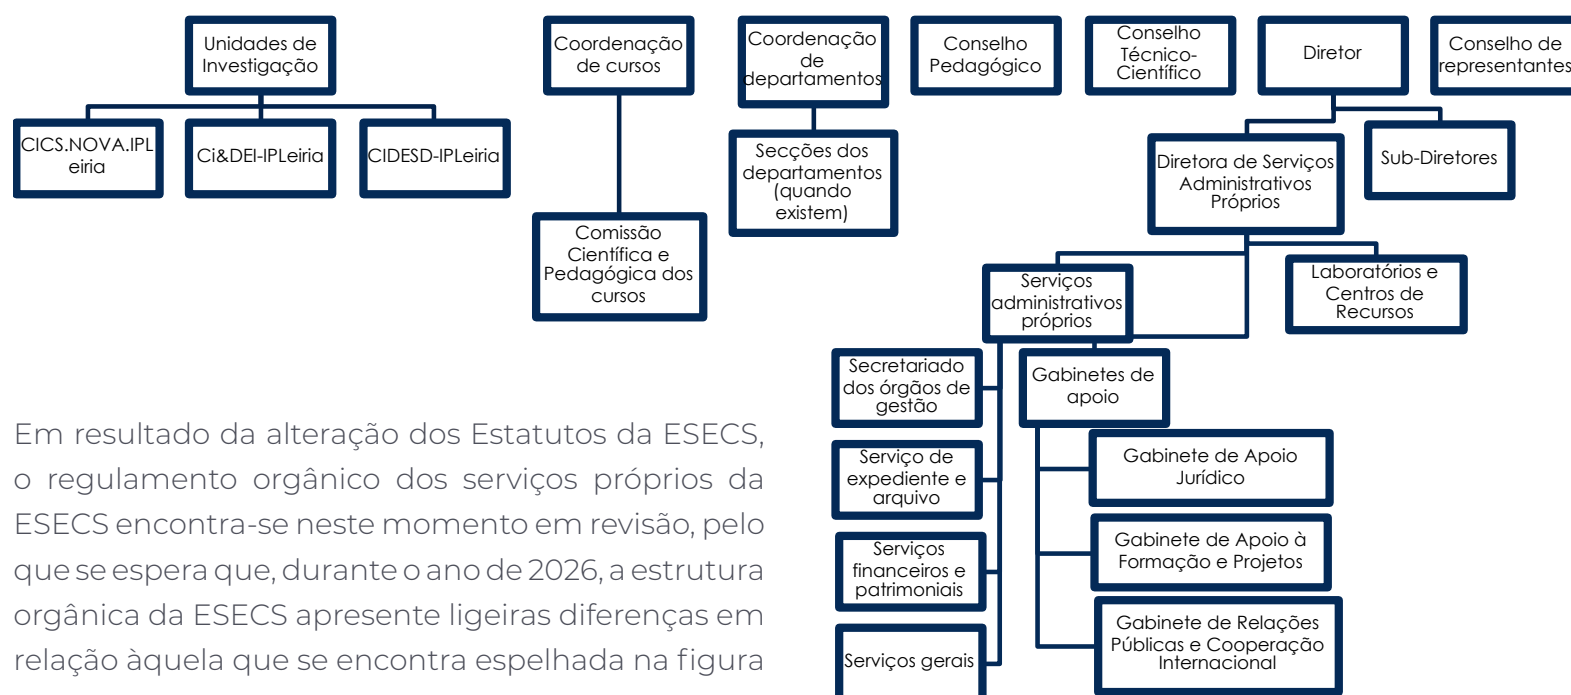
Unidades de Investigação

CICS.NOVA.IPLeiria

Ci&DEI-IPLeiria

CIDESD-IPLeiria

Coordenação de cursos

Comissão Científica e Pedagógica dos cursos

Coordenação de departamentos

Secções dos departamentos (quando existem)

Conselho Pedagógico

Conselho Técnico-Científico

Diretor

Conselho de representantes

Diretora de Serviços Administrativos Próprios

Sub-Diretores

Serviços administrativos próprios

Laboratórios e Centros de Recursos

Secretariado dos órgãos de gestão

Gabinetes de apoio

Serviço de expediente e arquivo

Gabinete de Apoio Jurídico

Serviços financeiros e patrimoniais

Gabinete de Apoio à Formação e Projetos

Serviços gerais

Gabinete de Relações Públicas e Cooperação Internacional

Em resultado da alteração dos Estatutos da ESECS, o regulamento orgânico dos serviços próprios da ESECS encontra-se neste momento em revisão, pelo que se espera que, durante o ano de 2026, a estrutura orgânica da ESECS apresente ligeiras diferenças em relação àquela que se encontra espelhada na figura